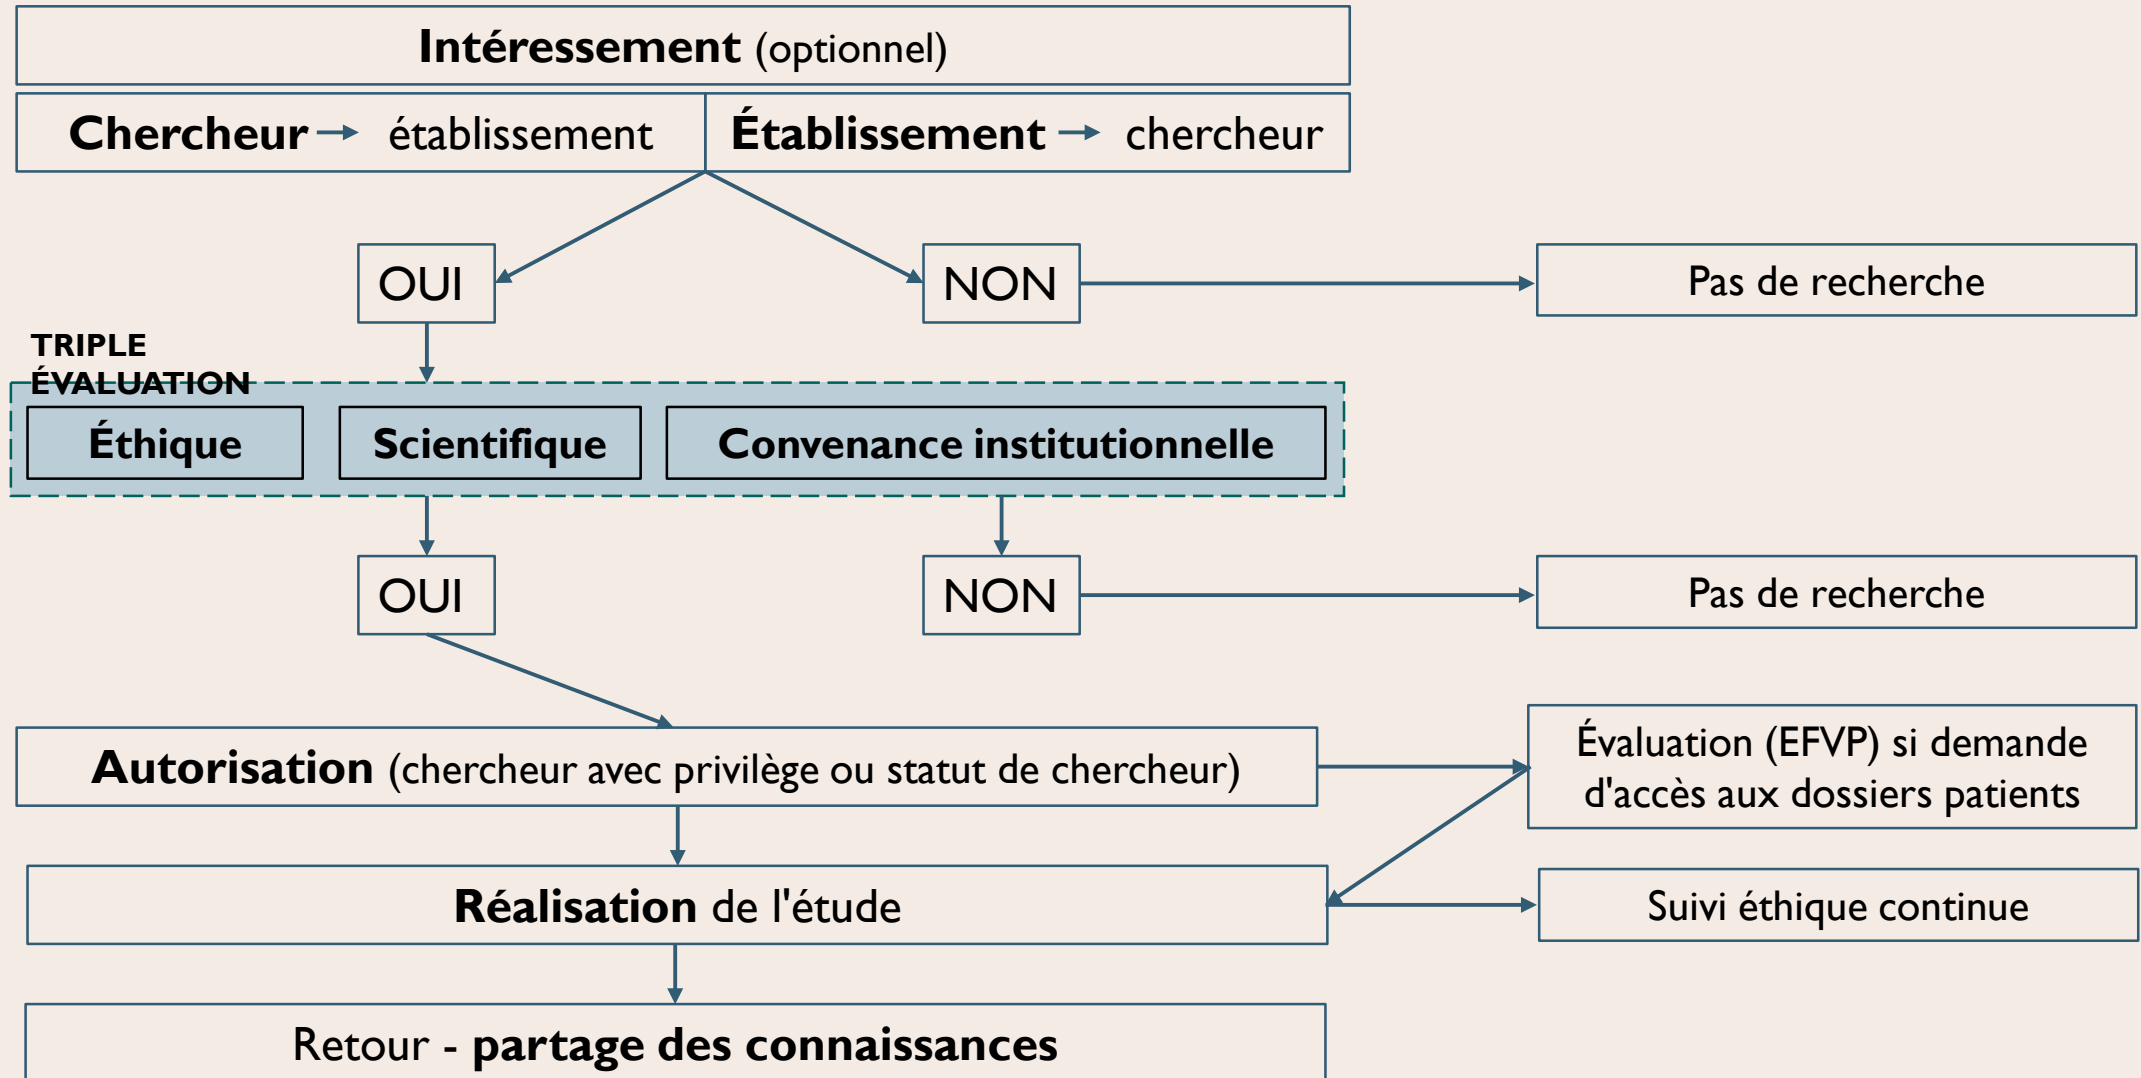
Intéressement (optionnel)

Chercheur → établissement

Établissement → chercheur

OUI

NON

Pas de recherche

TRIPLE ÉVALUATION

Éthique

Scientifique

Convenance institutionnelle

OUI

NON

Pas de recherche

Autorisation (chercheur avec privilège ou statut de chercheur)

Évaluation (EFVP) si demande d'accès aux dossiers patients

Réalisation de l'étude

Suivi éthique continue

Retour - partage des connaissances